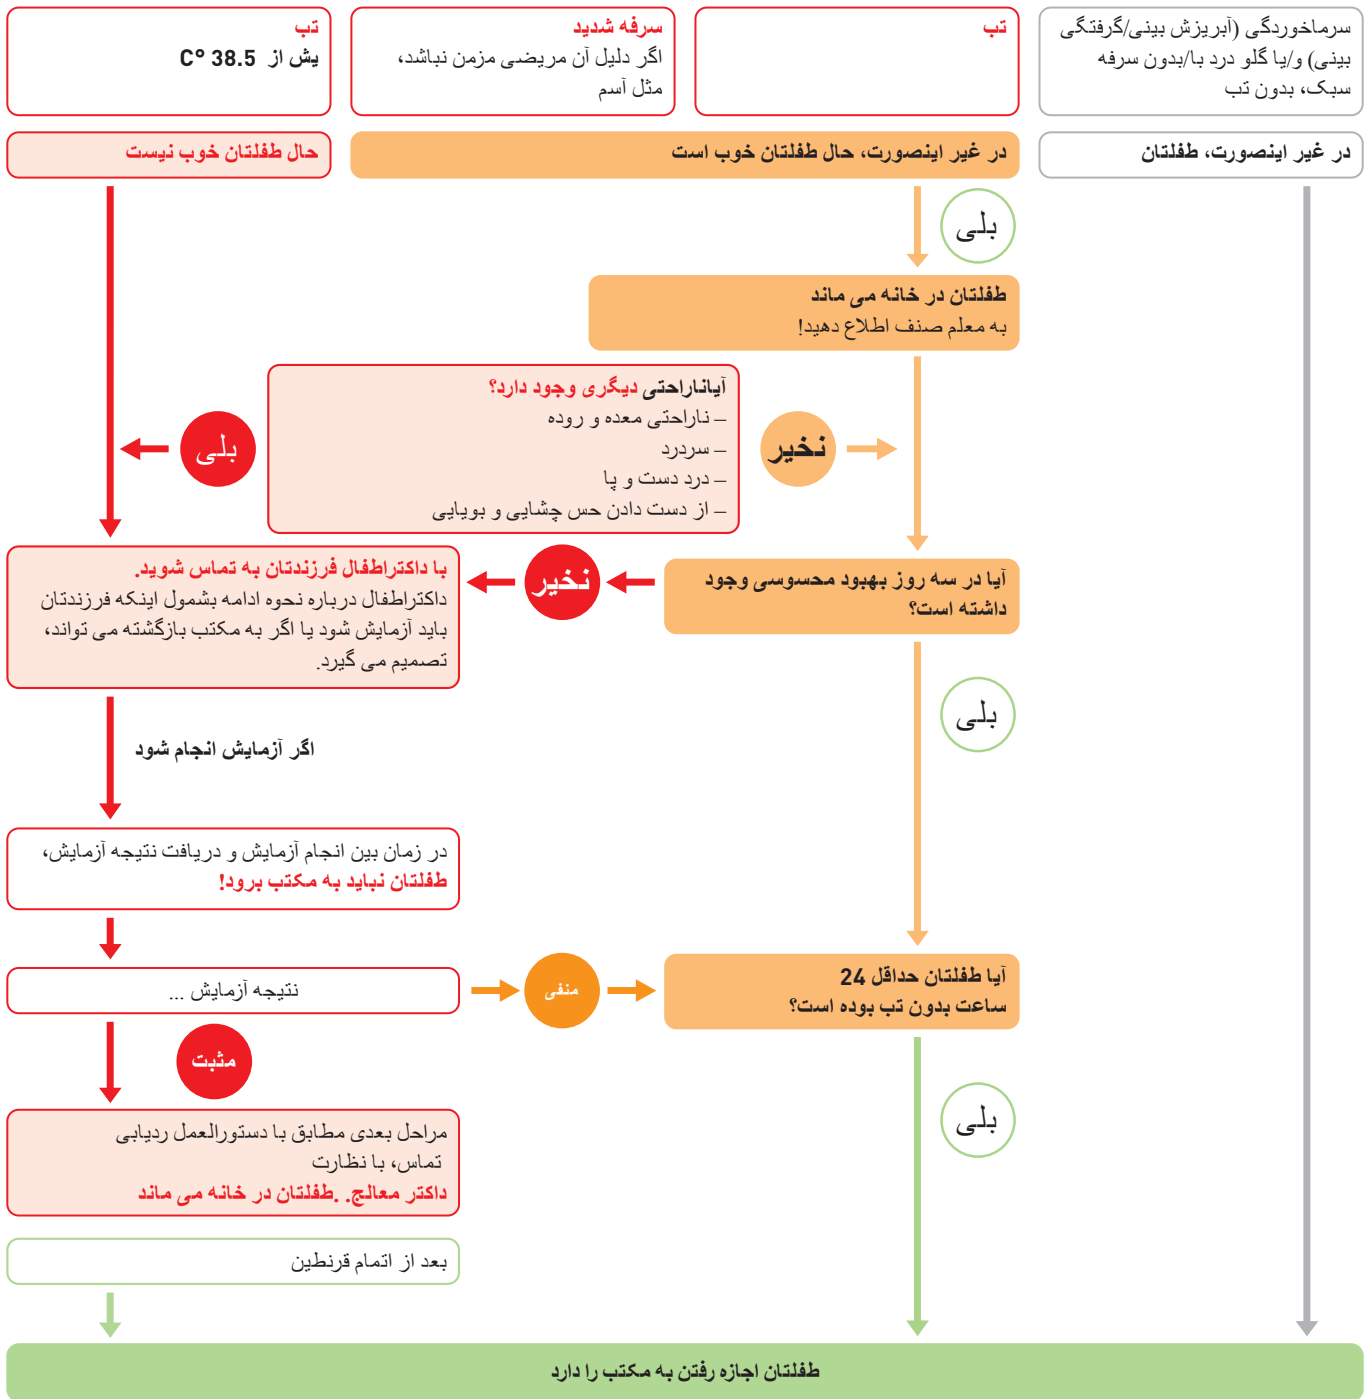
سرماخوردگی (آبریزش بینی/گرفتگی بینی) و/یا گلو درد با/بدون سرفه سبک، بدون تب

تب

سرفه شدید
اگر دلیل آن مریضی مزمن نباشد، مثل آسم

تب
بیش از 38.5 C°

در غیر اینصورت، طفلتان

در غیر اینصورت، حال طفلتان خوب است

حال طفلتان خوب نیست

بلی

طفلتان در خانه می ماند
به معلم صنف اطلاع دهید!

آیاناراحتی دیگری وجود دارد؟
– ناراحتی معده و روده
– سردرد
– درد دست و پا
– از دست دادن حس چشایی و بویایی

نخیر

بلی

آیا در سه روز بهبود محسوسی وجود داشته است؟

نخیر

با داکتراطفال فرزندتان به تماس شوید.
داکتراطفال درباره نحوه ادامه بشمول اینکه فرزندتان باید آزمایش شود یا اگر به مکتب بازگشته می تواند، تصمیم می گیرد.

بلی

اگر آزمایش انجام شود

در زمان بین انجام آزمایش و دریافت نتیجه آزمایش، طفلتان نباید به مکتب برود!

نتیجه آزمایش ...

منفی

آیا طفلتان حداقل 24 ساعت بدون تب بوده است؟

مثبت

بلی

مراحل بعدی مطابق با دستورالعمل ردیابی تماس، با نظارت داکتر معالج. طفلتان در خانه می ماند

بعد از اتمام قرنطین

طفلتان اجازه رفتن به مکتب را دارد